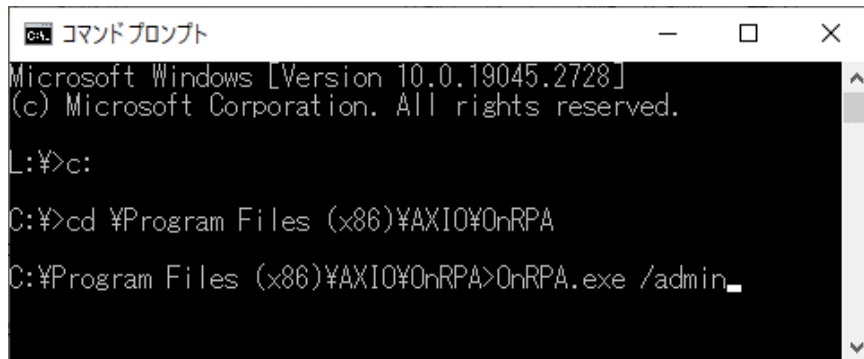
コマンド プロンプト

Microsoft Windows [Version 10.0.19045.2728]
(c) Microsoft Corporation. All rights reserved.

L:¥>c:

C:¥>cd ¥Program Files (x86)¥AXIO¥OnRPA

C:¥Program Files (x86)¥AXIO¥OnRPA>OnRPA.exe /admin